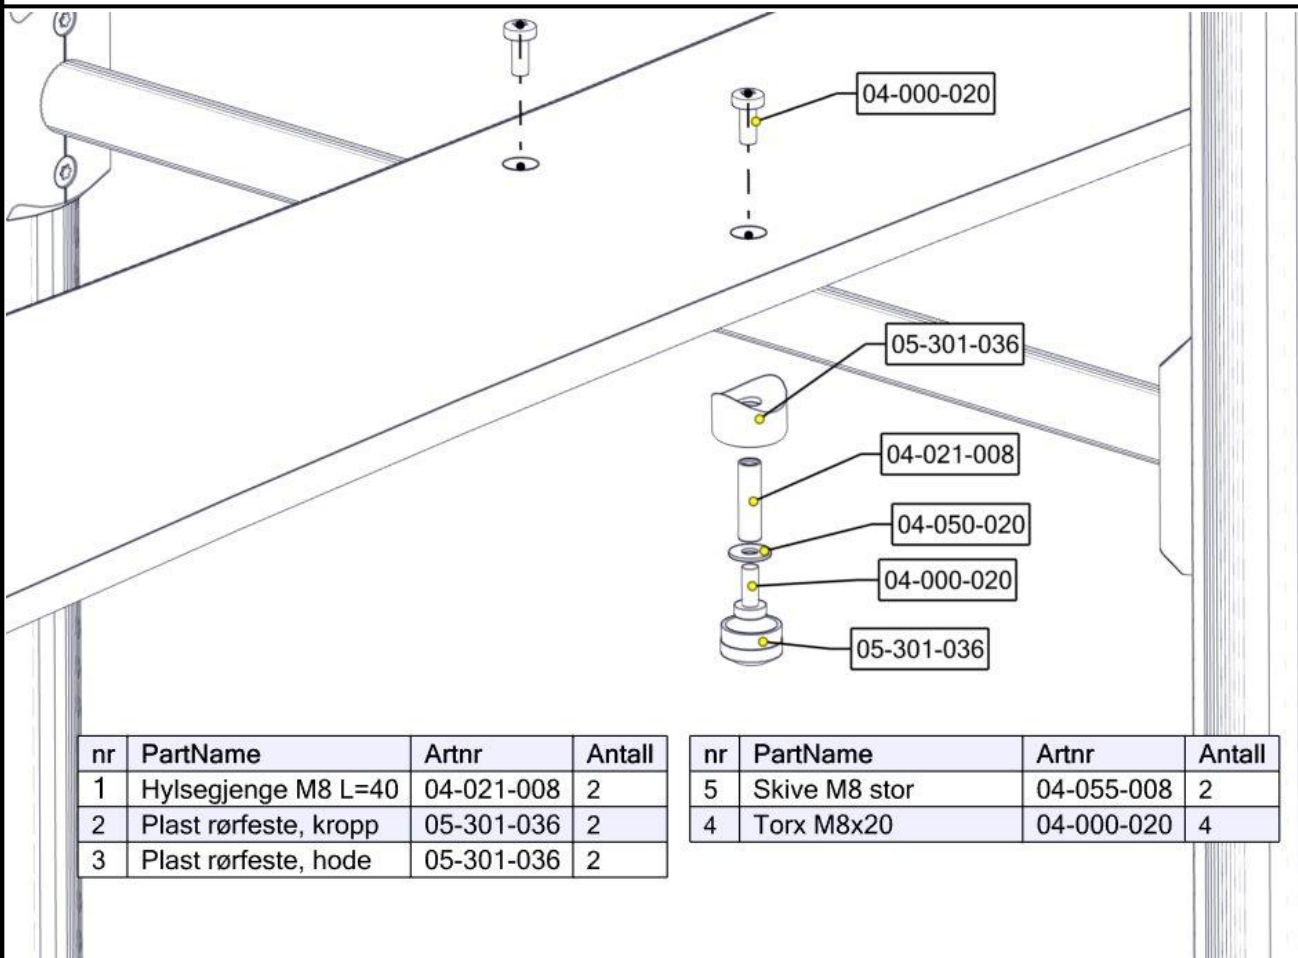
04-000-020

05-301-036

04-021-008

04-050-020

04-000-020

05-301-036

| nr | PartName | Artnr | Antall |
|---|---|---|---|
| 1 | Hylsegjenge M8 L=40 | 04-021-008 | 2 |
| 2 | Plast rørfeste, kropp | 05-301-036 | 2 |
| 3 | Plast rørfeste, hode | 05-301-036 | 2 |

| nr | PartName | Artnr | Antall |
|---|---|---|---|
| 5 | Skive M8 stor | 04-055-008 | 2 |
| 4 | Torx M8x20 | 04-000-020 | 4 |